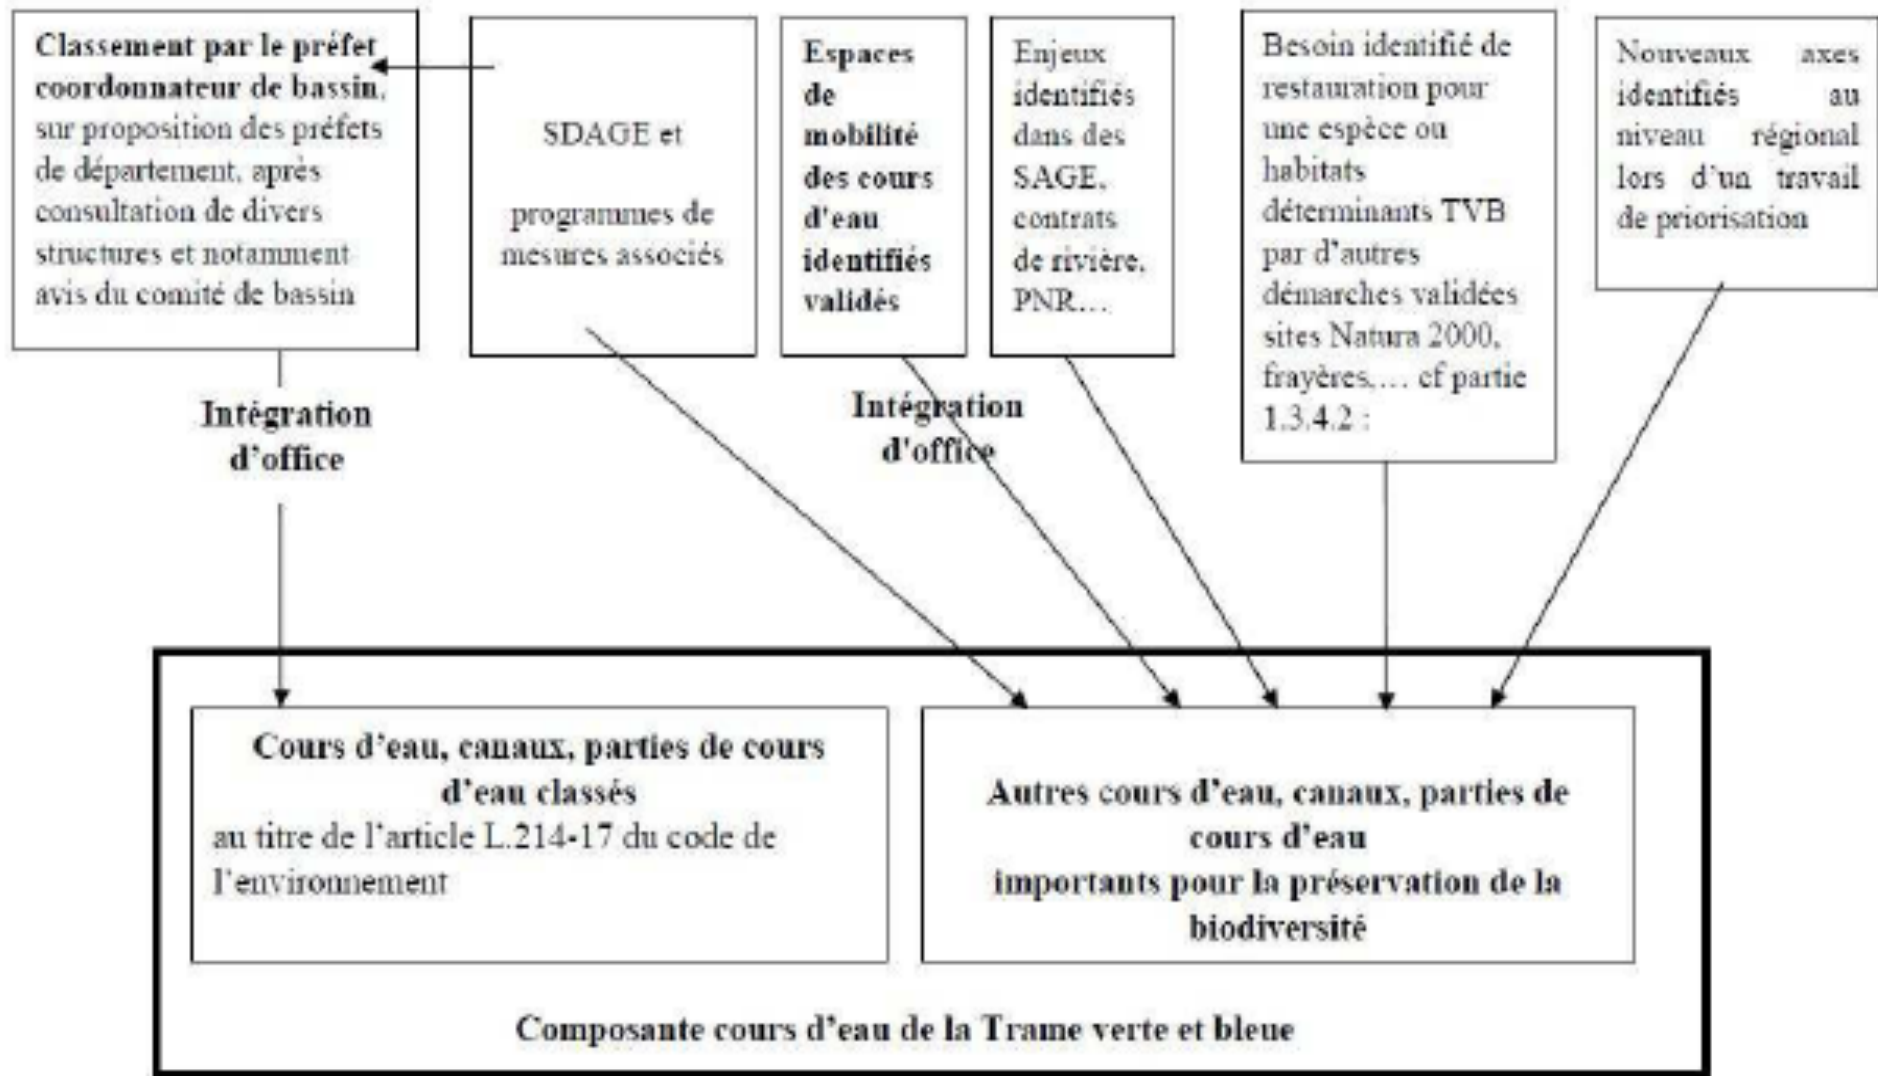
Classement par le préfet coordonnateur de bassin, sur proposition des préfets de département, après consultation de divers structures et notamment avis du comité de bassin

SDAGE et

programmes de mesures associés

Espaces de mobilité des cours d'eau identifiés validés

Enjeux identifiés dans des SAGE, contrats de rivière, PNR…

Besoin identifié de restauration pour une espèce ou habitats déterminants TVB par d'autres démarches validées sites Natura 2000, frayères,… cf partie 1.3.4.2 :

Nouveaux axes identifiés au niveau régional lors d'un travail de priorisation

Intégration d'office

Intégration d'office

Cours d'eau, canaux, parties de cours d'eau classés
au titre de l'article L.214-17 du code de l'environnement

Autres cours d'eau, canaux, parties de cours d'eau
importants pour la préservation de la biodiversité

Composante cours d'eau de la Trame verte et bleue